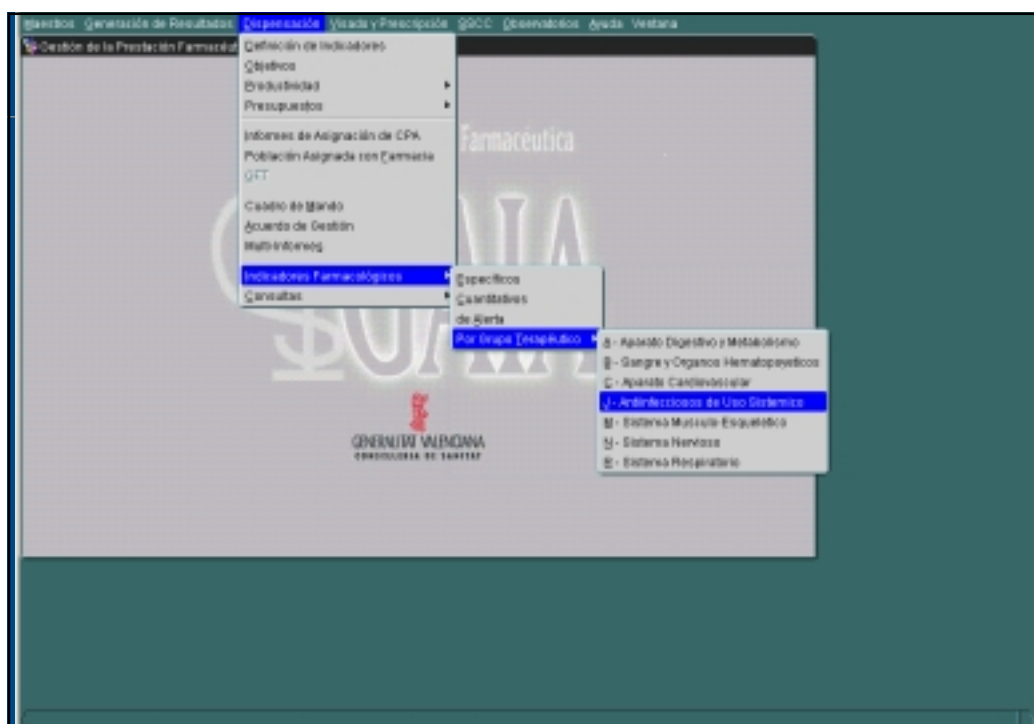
Maestros Generación de Resultados Dispensación Visado y Prescripción SSCC Observatorios Ayuda Ventana

Gestión de la Prestación Farmacéut

Definición de Indicadores
Objetivos
Productividad
Presupuestos
Informes de Asignación de CPA
Población Asignada con Farmacia
GFT
Cuadro de Mando
Acuerdo de Gestión
Multiinformes
Indicadores Farmacológicos
Consultas

Específicos
Cuantitativos
de Alerta
Por Grupo Terapéutico

A - Aparato Digestivo y Metabolismo
B - Sangre y Organos Hematopoyeticos
C - Aparato Cardiovascular
J - Antiinfecciosos de Uso Sistemico
M - Sistema Musculo Esquelético
N - Sistema Nervioso
R - Sistema Respiratorio

Farmacéutica

GENERALITAT VALENCIANA
CONSELLERIA DE SANITAT